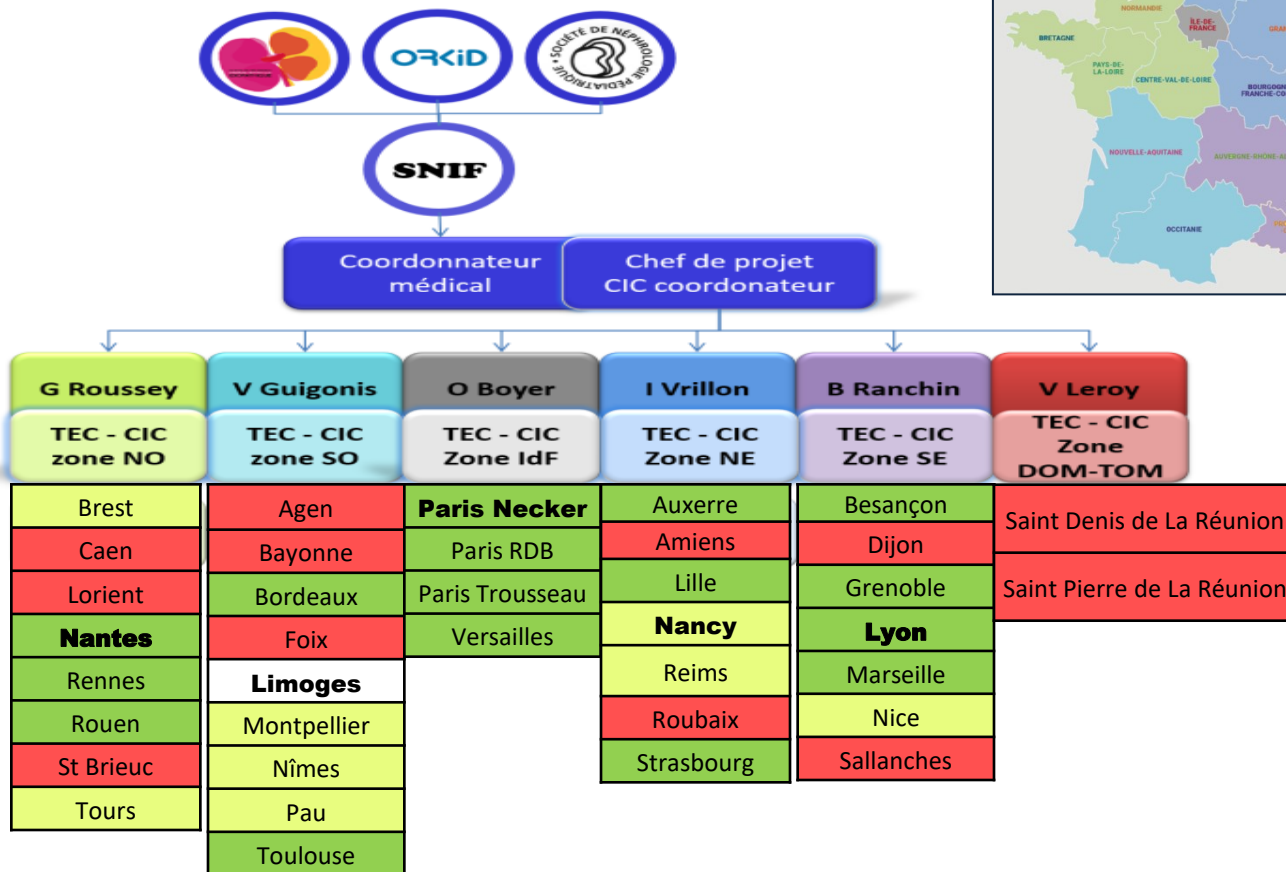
ORKiD

SOCIÉTÉ DE NÉPHROLOGIE PÉDIATRIQUE

NORMANDIE
ÎLE-DE-FRANCE
GRAN
BRETAGNE
PAYS-DE-LA-LOIRE
CENTRE-VAL-DE-LOIRE
BOURGOGNE FRANCHE-CO
NOUVELLE-AQUITAINE
AUVERGNE-RHÔNE-A
OCCITANIE

SNIF

Coordonnateur médical

Chef de projet CIC coordonateur

| G Roussey | V Guigonis | O Boyer | I Vrillon | B Ranchin | V Leroy |
|---|---|---|---|---|---|
| TEC - CIC zone NO | TEC - CIC zone SO | TEC - CIC Zone IdF | TEC - CIC Zone NE | TEC - CIC Zone SE | TEC - CIC Zone DOM-TOM |
| Brest | Agen | Paris Necker | Auxerre | Besançon | Saint Denis de La Réunion |
| Caen | Bayonne | Paris RDB | Amiens | Dijon | Saint Pierre de La Réunion |
| Lorient | Bordeaux | Paris Trousseau | Lille | Grenoble | |
| Nantes | Foix | Versailles | Nancy | Lyon | |
| Rennes | Limoges | | Reims | Marseille | |
| Rouen | Montpellier | | Roubaix | Nice | |
| St Brieuc | Nîmes | | Strasbourg | Sallanches | |
| Tours | Pau | | | | |
| | Toulouse | | | | |